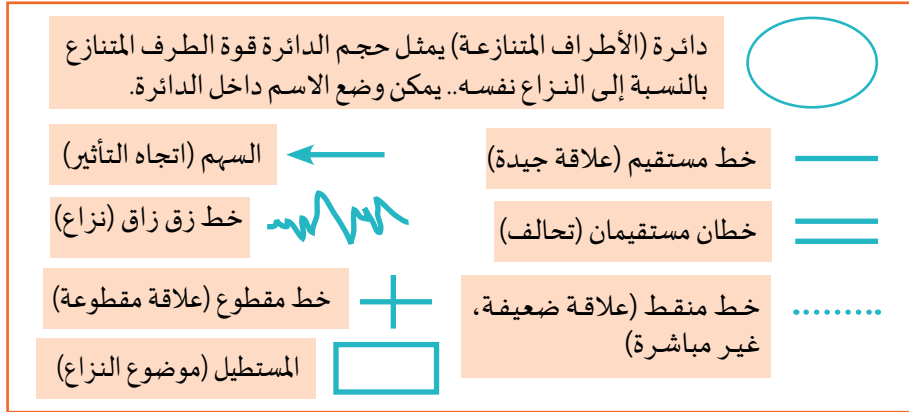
دائرة (الأطراف المتنازعة) يمثل حجم الدائرة قوة الطرف المتنازع بالنسبة إلى النزاع نفسه.. يمكن وضع الاسم داخل الدائرة.

خط مستقيم (علاقة جيدة)

السهم (اتجاه التأثير)

خطان مستقيمان (تحالف)

خط زق زاق (نزاع)

خط منقط (علاقة ضعيفة، غير مباشرة)

خط مقطوع (علاقة مقطوعة)

المستطيل (موضوع النزاع)